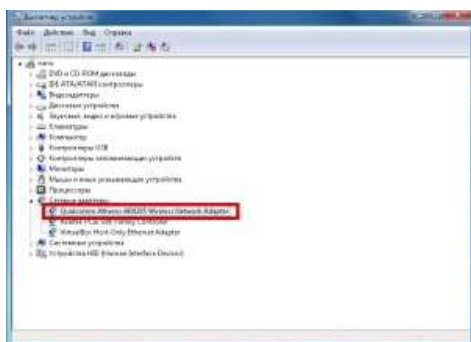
Диспетчер устройств
Файл Действие Вид Справка
DVD и CD-ROM дисководы
IDE ATA/ATAPI контроллеры
Видеоадаптеры
Дисковые устройства
Звуковые, видео и игровые устройства
Клавиатуры
Компьютер
Контроллеры USB
Контроллеры запоминающих устройств
Мониторы
Мыши и иные указывающие устройства
Порты (COM и LPT)
Процессоры
Сетевые адаптеры
Qualcomm Atheros AR9285 Wireless Network Adapter
Realtek PCIe GBE Family Controller
VirtualBox Host-Only Ethernet Adapter
Системные устройства
Устройства HID (Human Interface Devices)